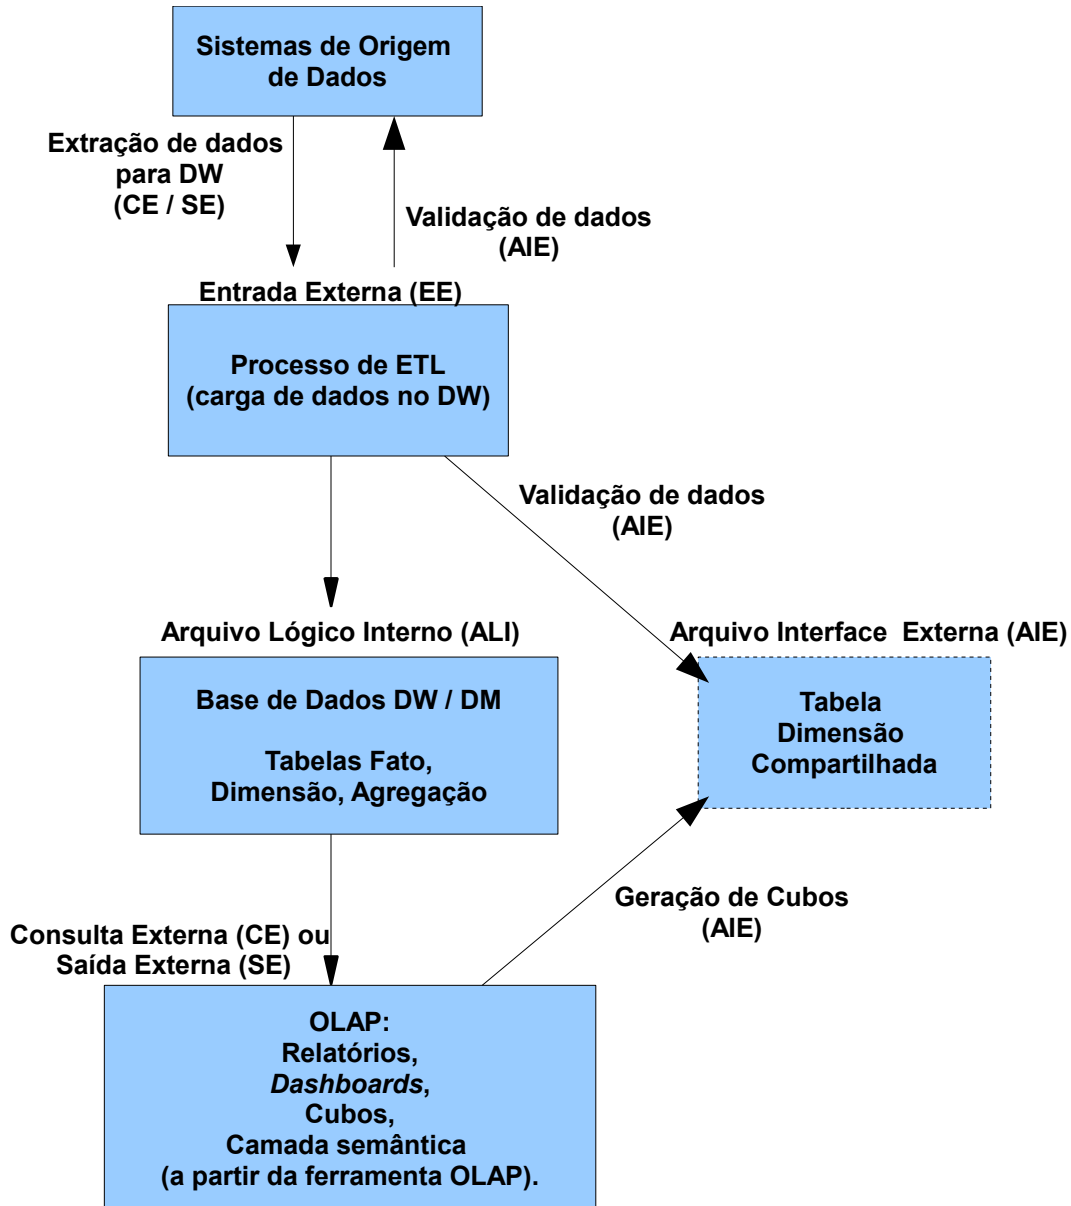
Sistemas de Origem de Dados

Extração de dados para DW (CE / SE)

Validação de dados (AIE)

Entrada Externa (EE)

Processo de ETL (carga de dados no DW)

Validação de dados (AIE)

Arquivo Lógico Interno (ALI)

Arquivo Interface Externa (AIE)

Base de Dados DW / DM

Tabelas Fato, Dimensão, Agregação

Tabela Dimensão Compartilhada

Geração de Cubos (AIE)

Consulta Externa (CE) ou Saída Externa (SE)

OLAP: Relatórios, *Dashboards*, Cubos, Camada semântica (a partir da ferramenta OLAP).